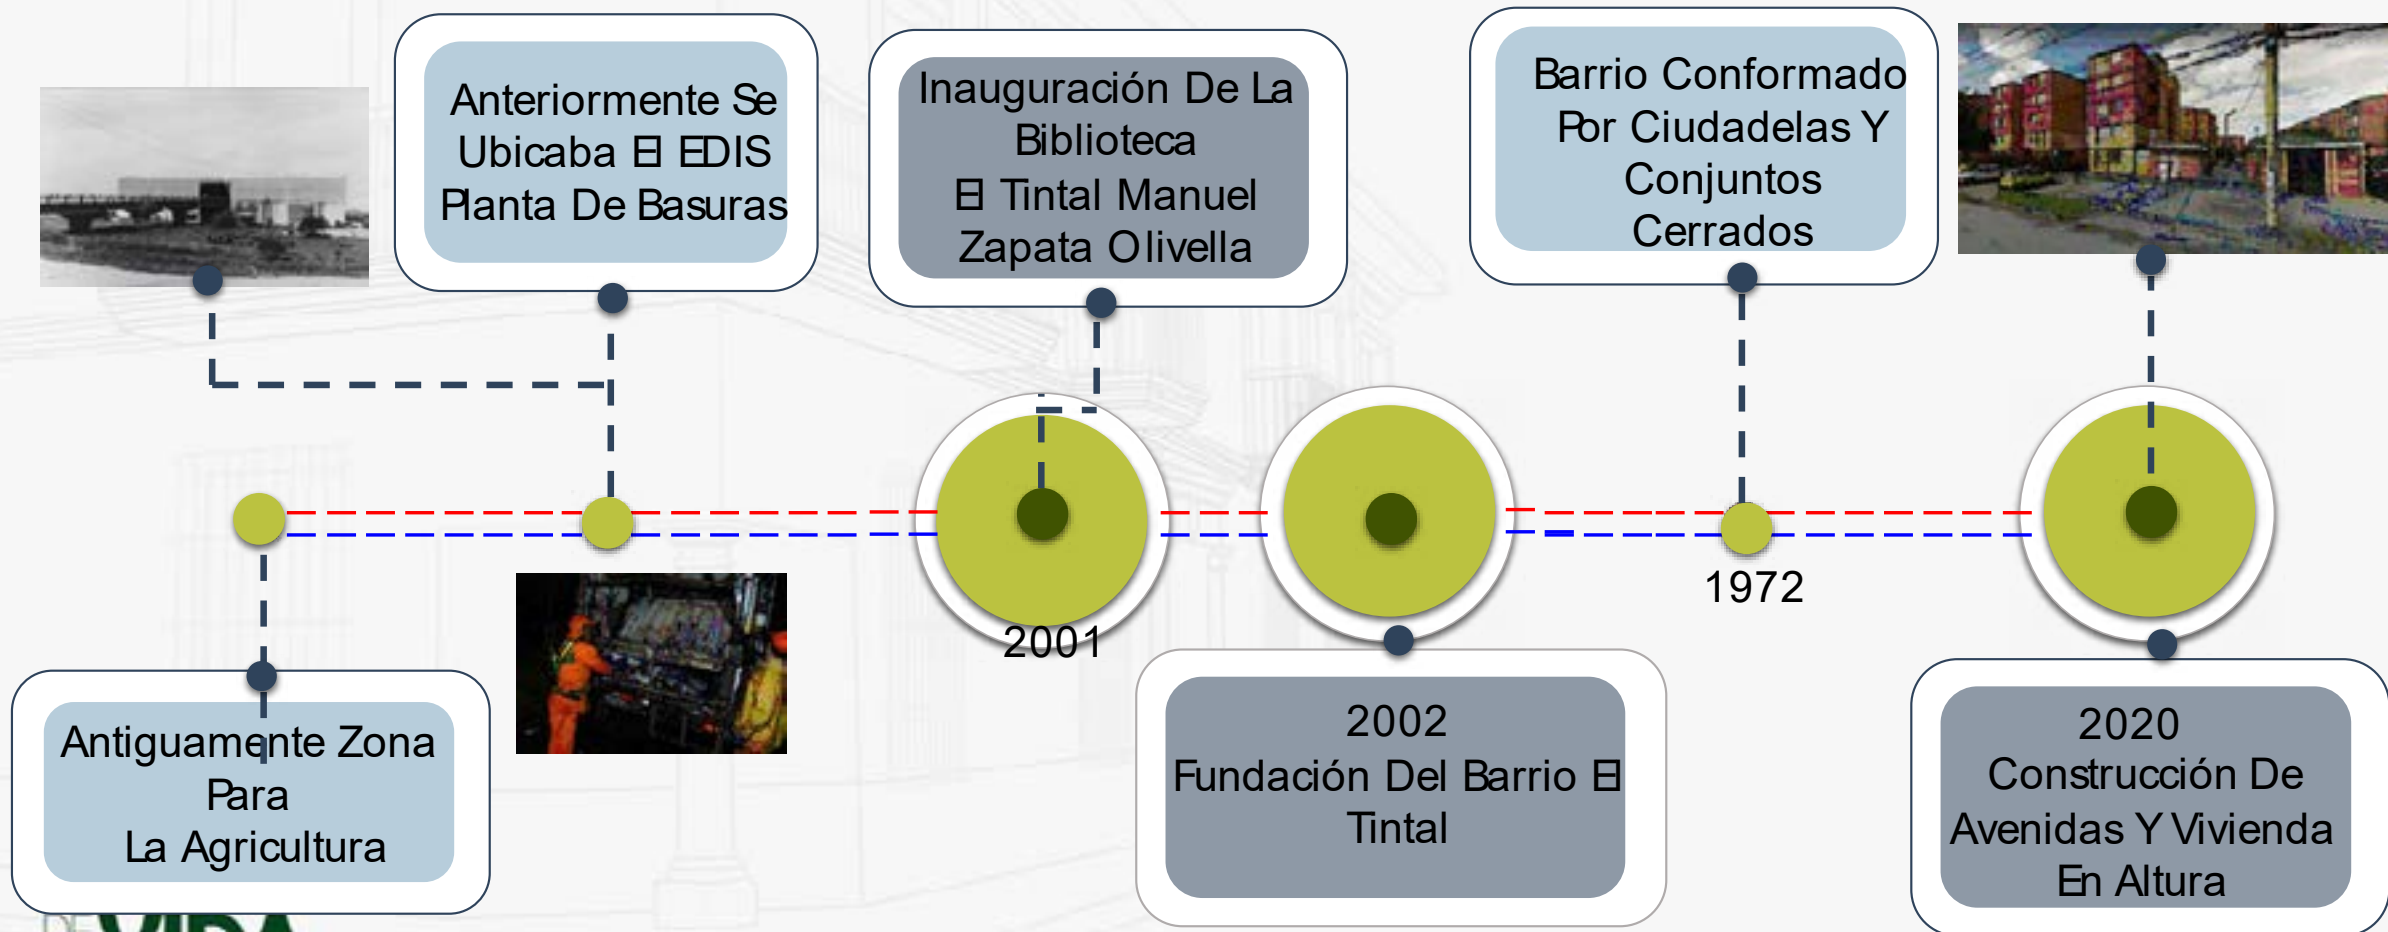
Anteriormente Se Ubicaba El EDIS Planta De Basuras

Inauguración De La Biblioteca El Tintal Manuel Zapata Olivella

Barrio Conformado Por Ciudadelas Y Conjuntos Cerrados

2001

1972

Antiguamente Zona Para La Agricultura

2002 Fundación Del Barrio El Tintal

2020 Construcción De Avenidas Y Vivienda En Altura